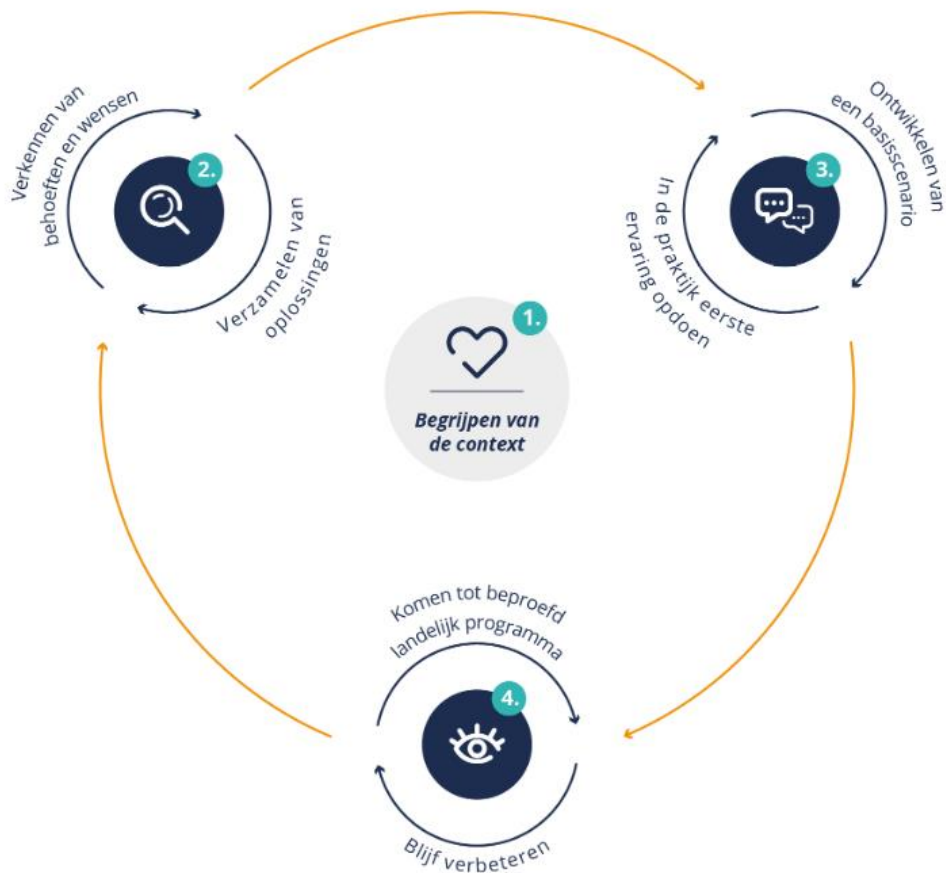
Verkennen van behoeften en wensen

2.

Verzamelen van oplossingen

Ontwikkelen van een basisscenario

3.

In de praktijk eerste ervaring opdoen

1.

Begrijpen van de context

Komen tot beproefd landelijk programma

4.

Blijf verbeteren